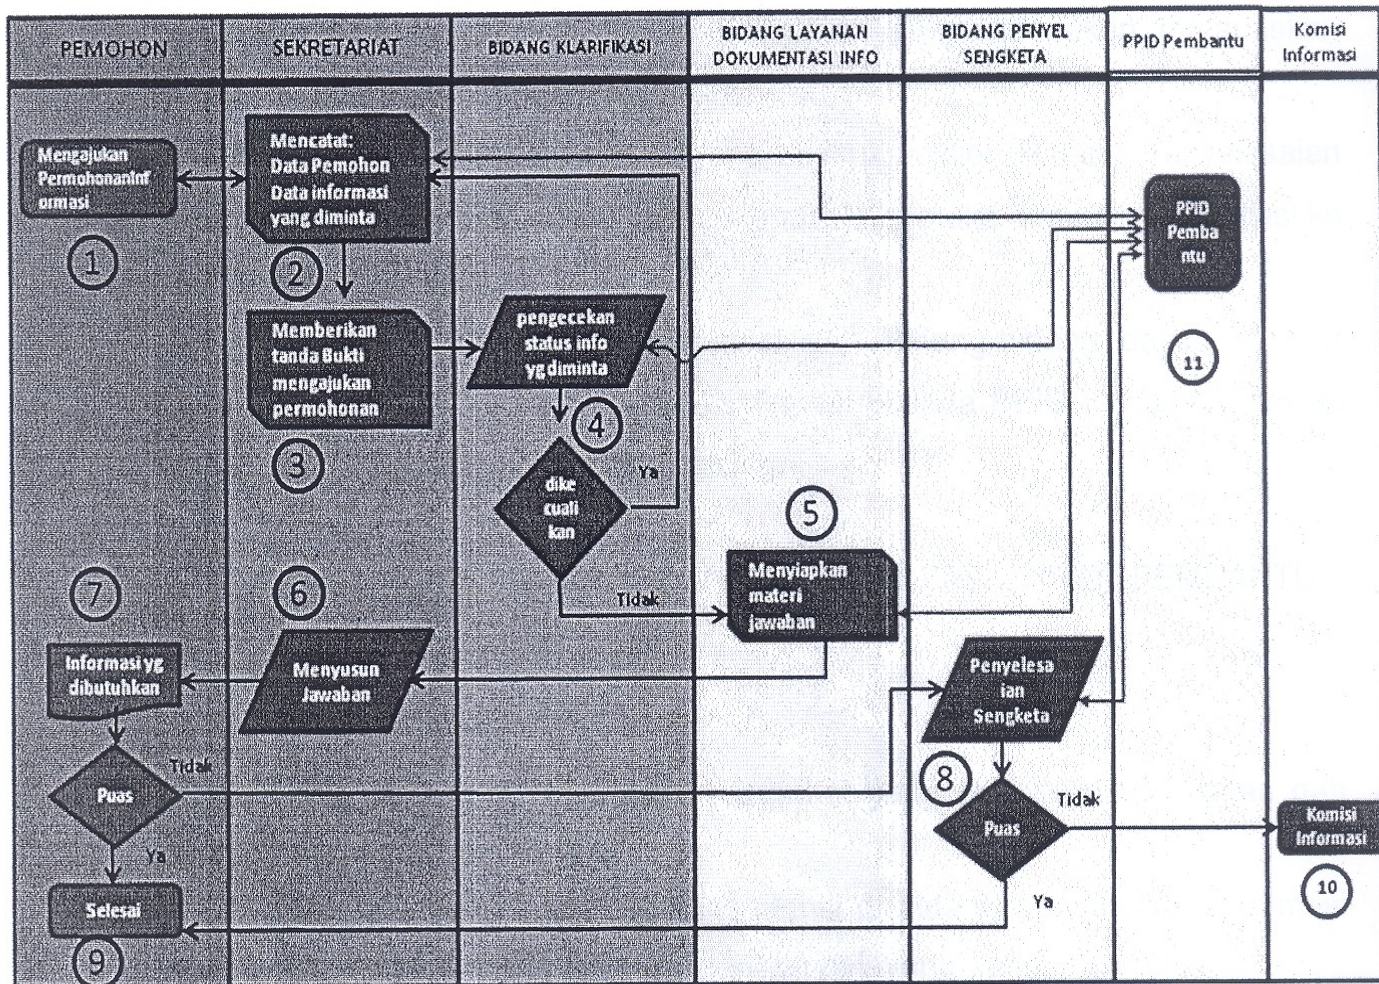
PEMOHON

SEKRETARIAT

BIDANG KLARIFIKASI

BIDANG LAYANAN DOKUMENTASI INFO

BIDANG PENYEL SENGKETA

PPID Pembantu

Komisi Informasi

Mengajukan PermohonanInformasi

1

Mencatat: Data Pemohon Data informasi yang diminta

2

PPID Pembantu

11

Memberikan tanda Bukti mengajukan permohonan

3

pengecekan status info yg diminta

4

dikecualikan

Ya

5

Tidak

Menyiapkan materi jawaban

7

6

Informasi yg dibutuhkan

Menyusun Jawaban

Penyelesaian Sengketa

Tidak

Puas

8

Tidak

Puas

Komisi Informasi

Ya

10

Selesai

Ya

9